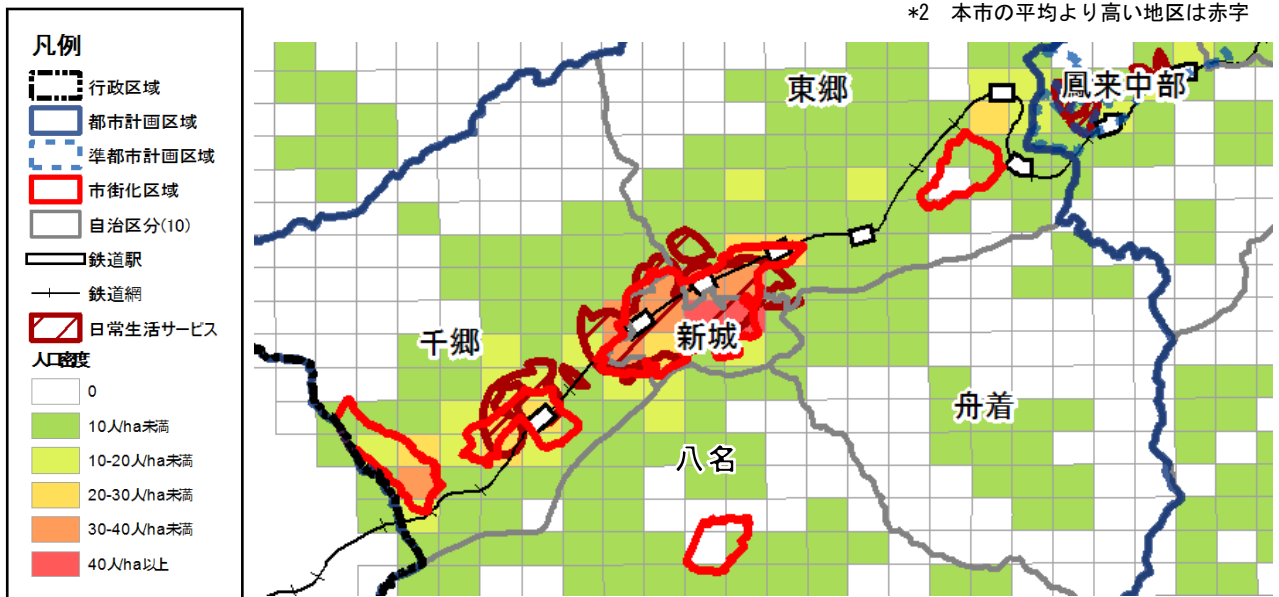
*2　本市の平均より高い地区は赤字

凡例
行政区域
都市計画区域
準都市計画区域
市街化区域
自治区分(10)
鉄道駅
鉄道網
日常生活サービス
人口密度
0
10人/ha未満
10-20人/ha未満
20-30人/ha未満
30-40人/ha未満
40人/ha以上

東郷
鳳来中部
千郷
新城
舟着
八名